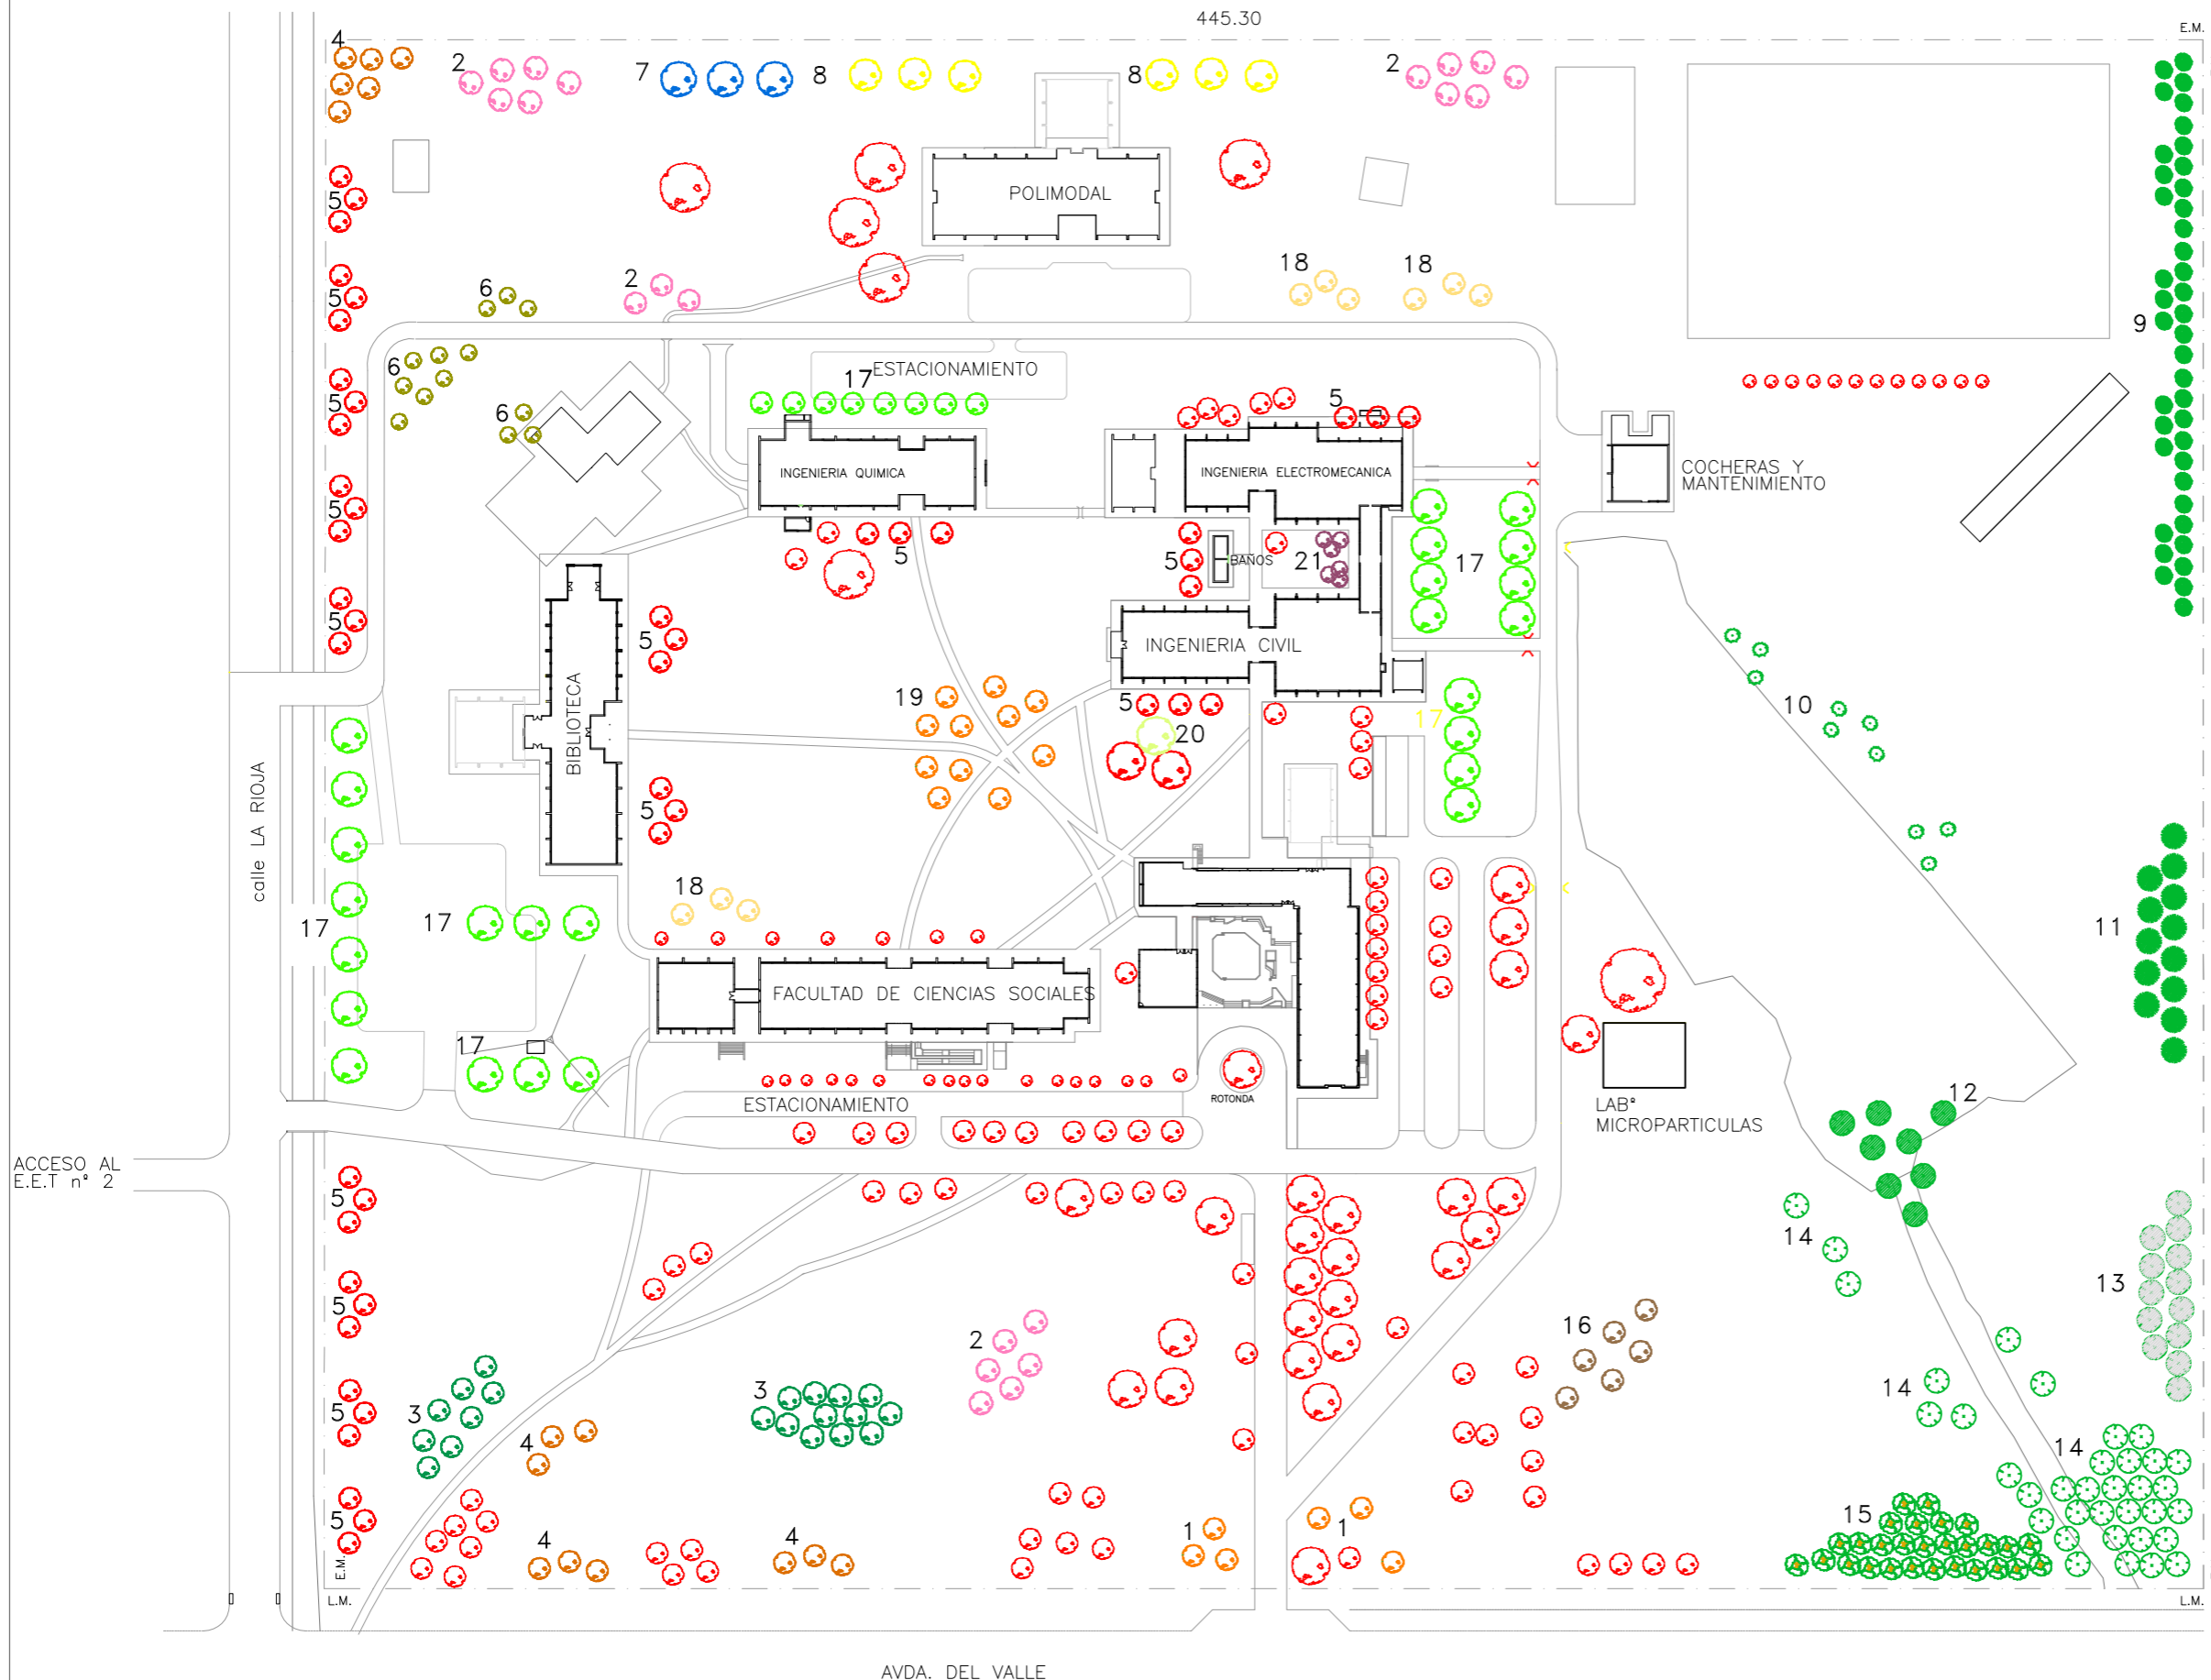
445.30

E.M.

4
2
7
8
8
2

POLIMODAL

5
5
6
2
18
18
9

6
17 ESTACIONAMIENTO
6
5

INGENIERIA QUIMICA
INGENIERIA ELECTROMECANICA
COCHERAS Y MANTENIMIENTO

5
5
5
BAÑOS
21
17

BIBLIOTECA
5
INGENIERIA CIVIL
10

19
5
20
17

calle LA RIOJA
5

18
17
17
11

FACULTAD DE CIENCIAS SOCIALES

17
ROTONDA
LAB° MICROPARTICULAS
12

ESTACIONAMIENTO

ACCESO AL E.E.T n° 2

5
14
13
5
2
16
3
3
5
14
4
14
5
4
4
1
1
15

E.M.
L.M.
L.M.

AVDA. DEL VALLE